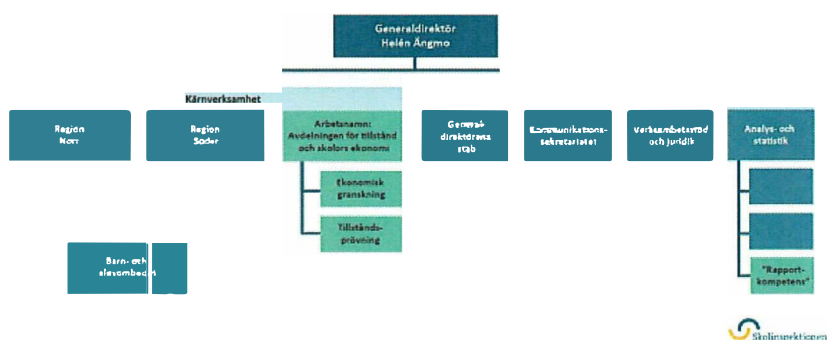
Generaldirektör
Helén Ängmo

Kärnverksamhet

Region
Norr

Region
Söder

Arbetsnamn:
Avdelningen för tillstånd
och skolors ekonomi

Ekonomisk
granskning

Tillstånds-
prövning

Generaldirektörens
stab

Kommunikations-
sekretariatet

Verksamhetsstöd
och juridik

Analys- och
statistik

"Rapport-
kompetens"

Barn- och
elevombudet

Skolinspektionen